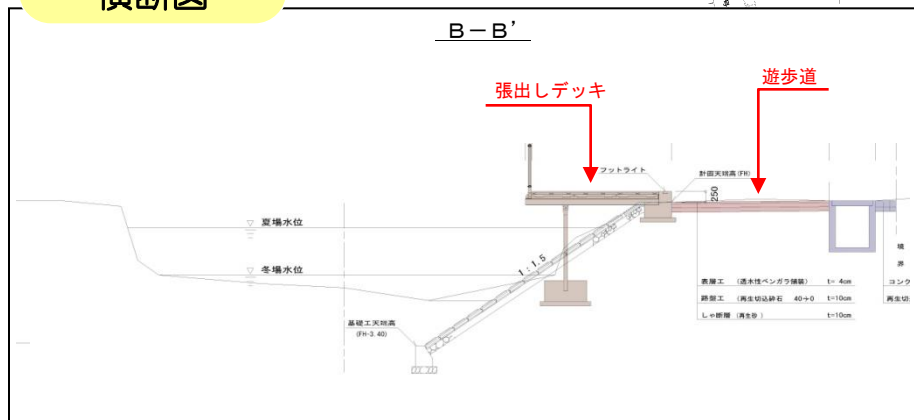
横断図

B－B'

張出しデッキ

遊歩道

フットライト

計画天端高 (FH)

250

夏場水位

冬場水位

1：1.5

基礎工天端高
(FH-3.40)

| 表層工 (透水性ベンガラ舗装) | t= 4cm |
|---|---|
| 路盤工 (再生切込砕石 40～0) | t=10cm |
| しゃ断層 (再生砂) | t=10cm |

境
界
コンク
再生切